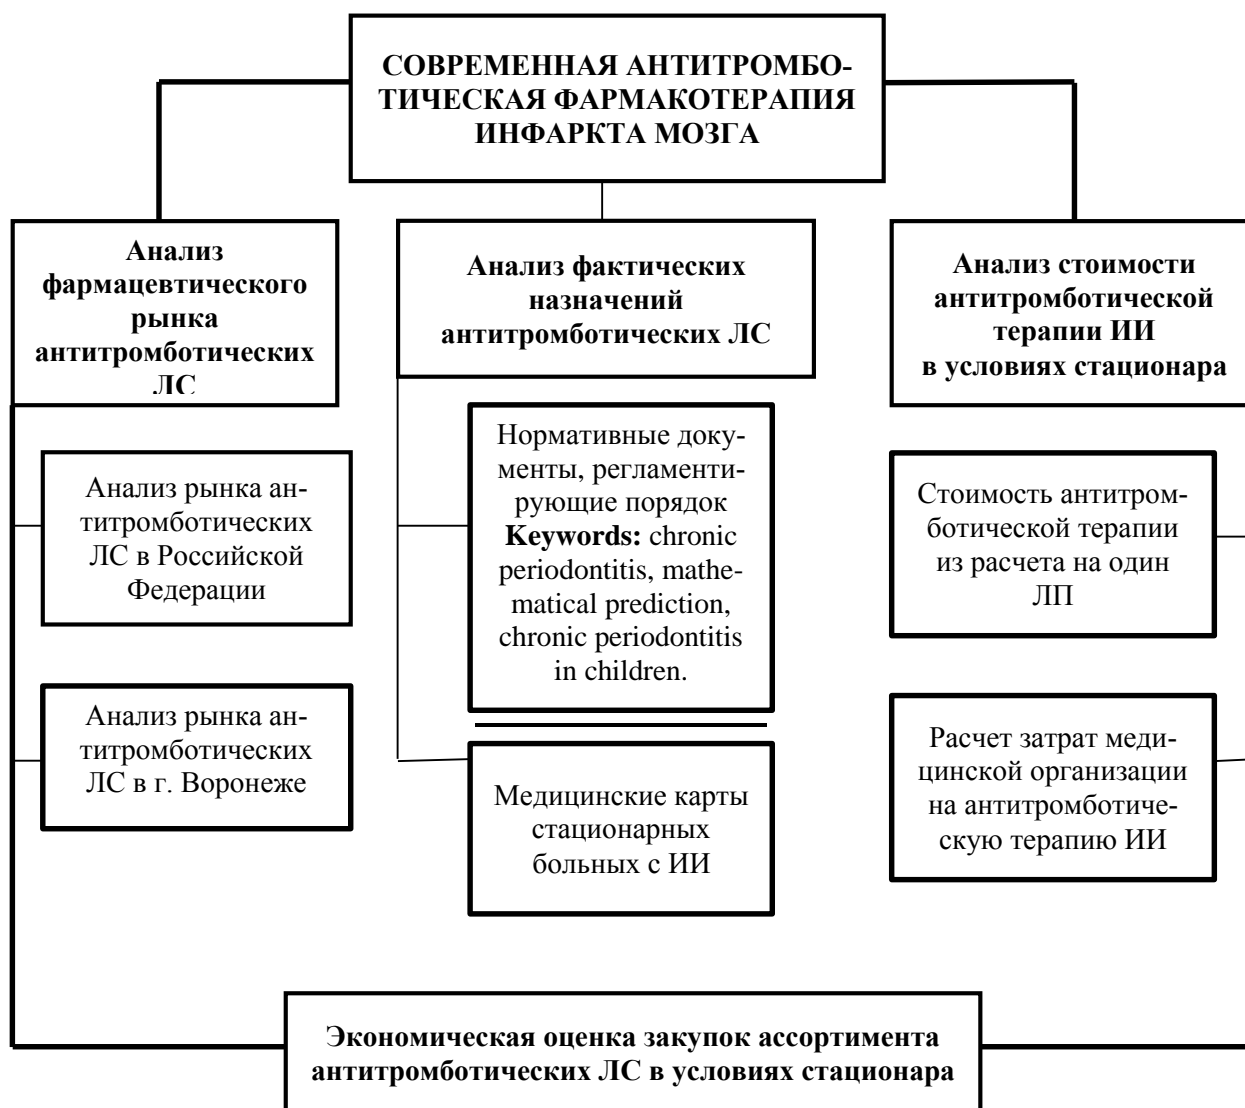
СОВРЕМЕННАЯ АНТИТРОМБОТИЧЕСКАЯ ФАРМАКОТЕРАПИЯ ИНФАРКТА МОЗГА

Анализ фармацевтического рынка антитромботических ЛС

Анализ фактических назначений антитромботических ЛС

Анализ стоимости антитромботической терапии ИИ в условиях стационара

Анализ рынка антитромботических ЛС в Российской Федерации

Анализ рынка антитромботических ЛС в г. Воронеже

Нормативные документы, регламентирующие порядок **Keywords:** chronic periodontitis, mathematical prediction, chronic periodontitis in children.

Медицинские карты стационарных больных с ИИ

Стоимость антитромботической терапии из расчета на один ЛП

Расчет затрат медицинской организации на антитромботическую терапию ИИ

Экономическая оценка закупок ассортимента антитромботических ЛС в условиях стационара